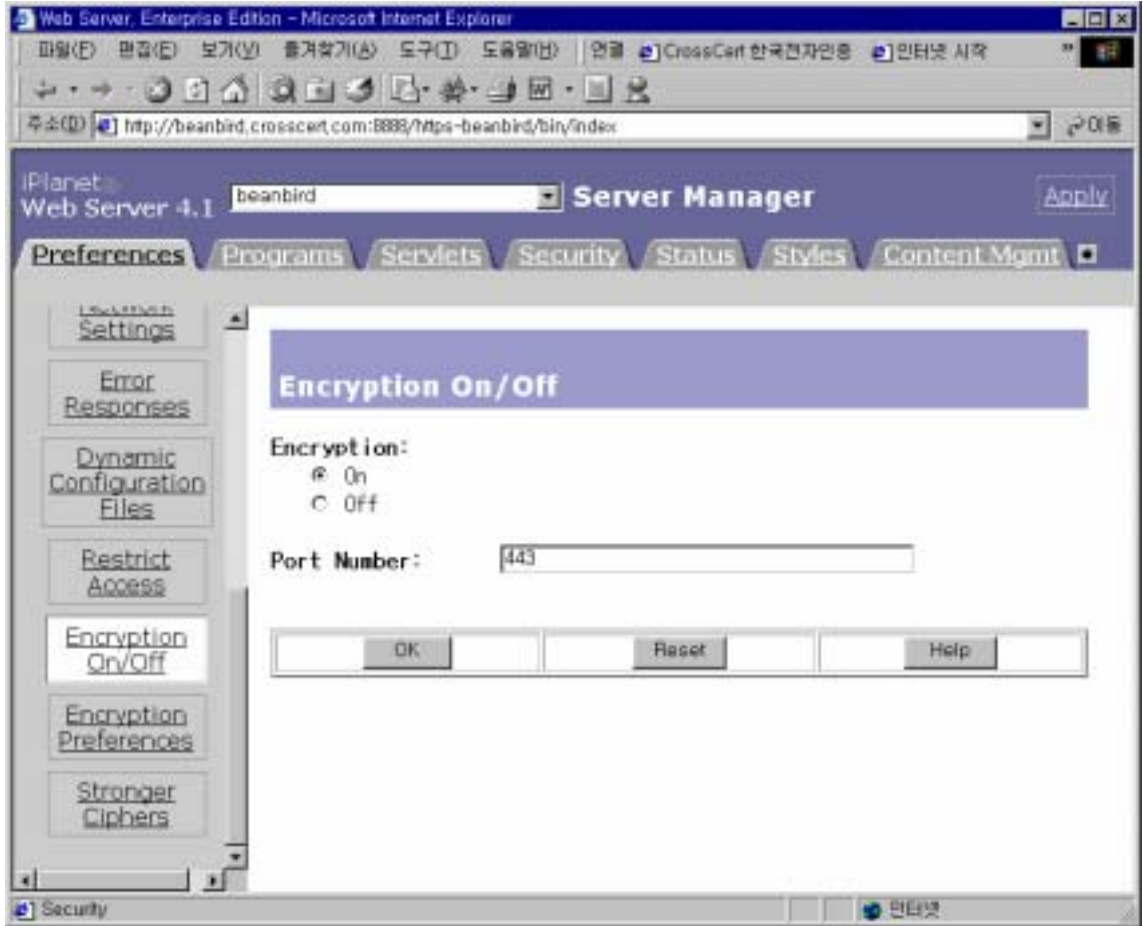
Web Server, Enterprise Edition - Microsoft Internet Explorer

파일(F) 편집(E) 보기(V) 즐겨찾기(A) 도구(T) 도움말(H) 연결 CrossCert 한국전자인증 인터넷 시작

주소(D) http://beanbird.crosscert.com:8888/https-beanbird/bin/index 이동

iPlanet Web Server 4.1 beanbird Server Manager Apply

Preferences Programs Servlets Security Status Styles Content Mgmt

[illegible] Settings

Error Responses

Dynamic Configuration Files

Restrict Access

Encryption On/Off

Encryption Preferences

Stronger Ciphers

Encryption On/Off

Encryption:
On
Off

Port Number: 443

OK Reset Help

Security 인터넷